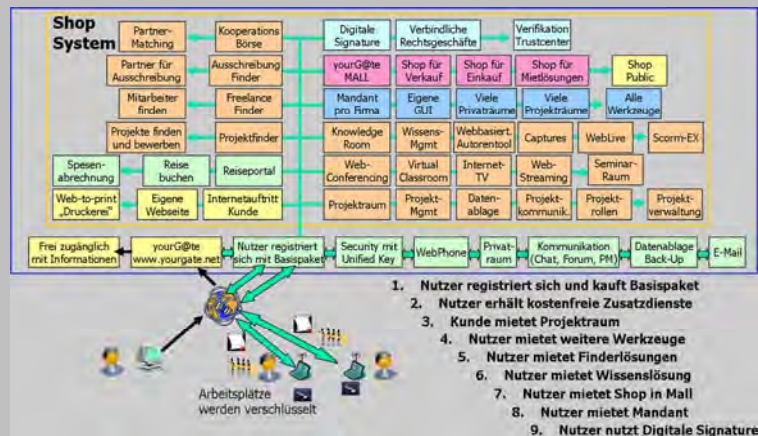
Shop System

Partner-Matching

Kooperations Börse

Partner für Ausschreibung

Ausschreibung Finder

Mitarbeiter finden

Freelance Finder

Projekte finden und bewerben

Projektfinder

Spesen-abrechnung

Reise buchen

Reiseportal

Web-to-print „Druckerei"

Eigene Webseite

Internetauftritt Kunde

Digitale Signature

Verbindliche Rechtsgeschäfte

Verifikation Trustcenter

yourG@te MALL

Shop für Verkauf

Shop für Einkauf

Shop für Mietlösungen

Shop Public

Mandant pro Firma

Eigene GUI

Viele Privaträume

Viele Projekträume

Alle Werkzeuge

Knowledge Room

Wissens-Mgmt

Webbasiert. Autorentool

Captures

WebLive

Scorm-EX

Web-Conferencing

Virtual Classroom

Internet-TV

Web-Streaming

Seminar-Raum

Projektraum

Projekt-Mgmt

Daten-ablage

Projekt-kommunik.

Projekt-rollen

Projekt-verwaltung

Frei zugänglich mit Informationen

yourG@te www.yourgate.net

Nutzer registriert sich mit Basispaket

Security mit Unified Key

WebPhone

Privat-raum

Kommunikation (Chat, Forum, PM)

Datenablage Back-Up

E-Mail

1. Nutzer registriert sich und kauft Basispaket
2. Nutzer erhält kostenfreie Zusatzdienste
3. Kunde mietet Projektraum
4. Nutzer mietet weitere Werkzeuge
5. Nutzer mietet Finderlösungen
6. Nutzer mietet Wissenslösung
7. Nutzer mietet Shop in Mall
8. Nutzer mietet Mandant
9. Nutzer nutzt Digitale Signature

Arbeitsplätze werden verschlüsselt